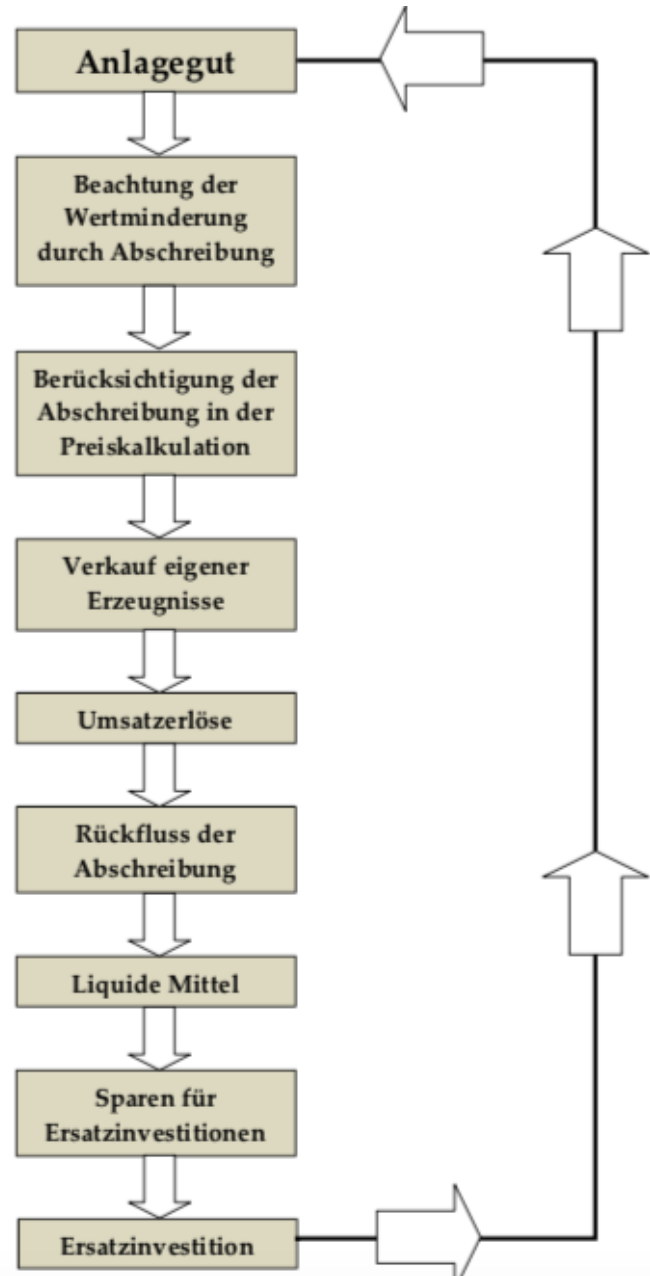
Anlagegut

Beachtung der Wertminderung durch Abschreibung

Berücksichtigung der Abschreibung in der Preiskalkulation

Verkauf eigener Erzeugnisse

Umsatzerlöse

Rückfluss der Abschreibung

Liquide Mittel

Sparen für Ersatzinvestitionen

Ersatzinvestition